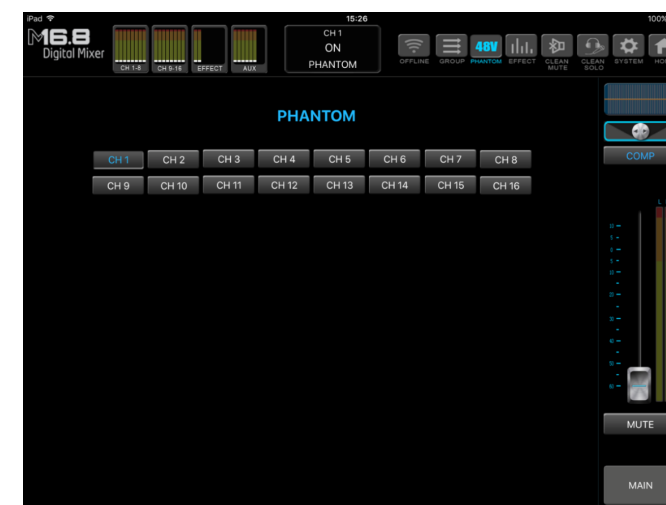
iPad
15:26
100%

M16.8
Digital Mixer

CH 1-8 CH 9-16 EFFECT AUX

CH 1
ON
PHANTOM

OFFLINE GROUP 48V PHANTOM EFFECT CLEAN MUTE CLEAN SOLO SYSTEM HO

PHANTOM

| CH 1 | CH 2 | CH 3 | CH 4 | CH 5 | CH 6 | CH 7 | CH 8 |
|---|---|---|---|---|---|---|---|
| CH 9 | CH 10 | CH 11 | CH 12 | CH 13 | CH 14 | CH 15 | CH 16 |

COMP

MUTE

MAIN